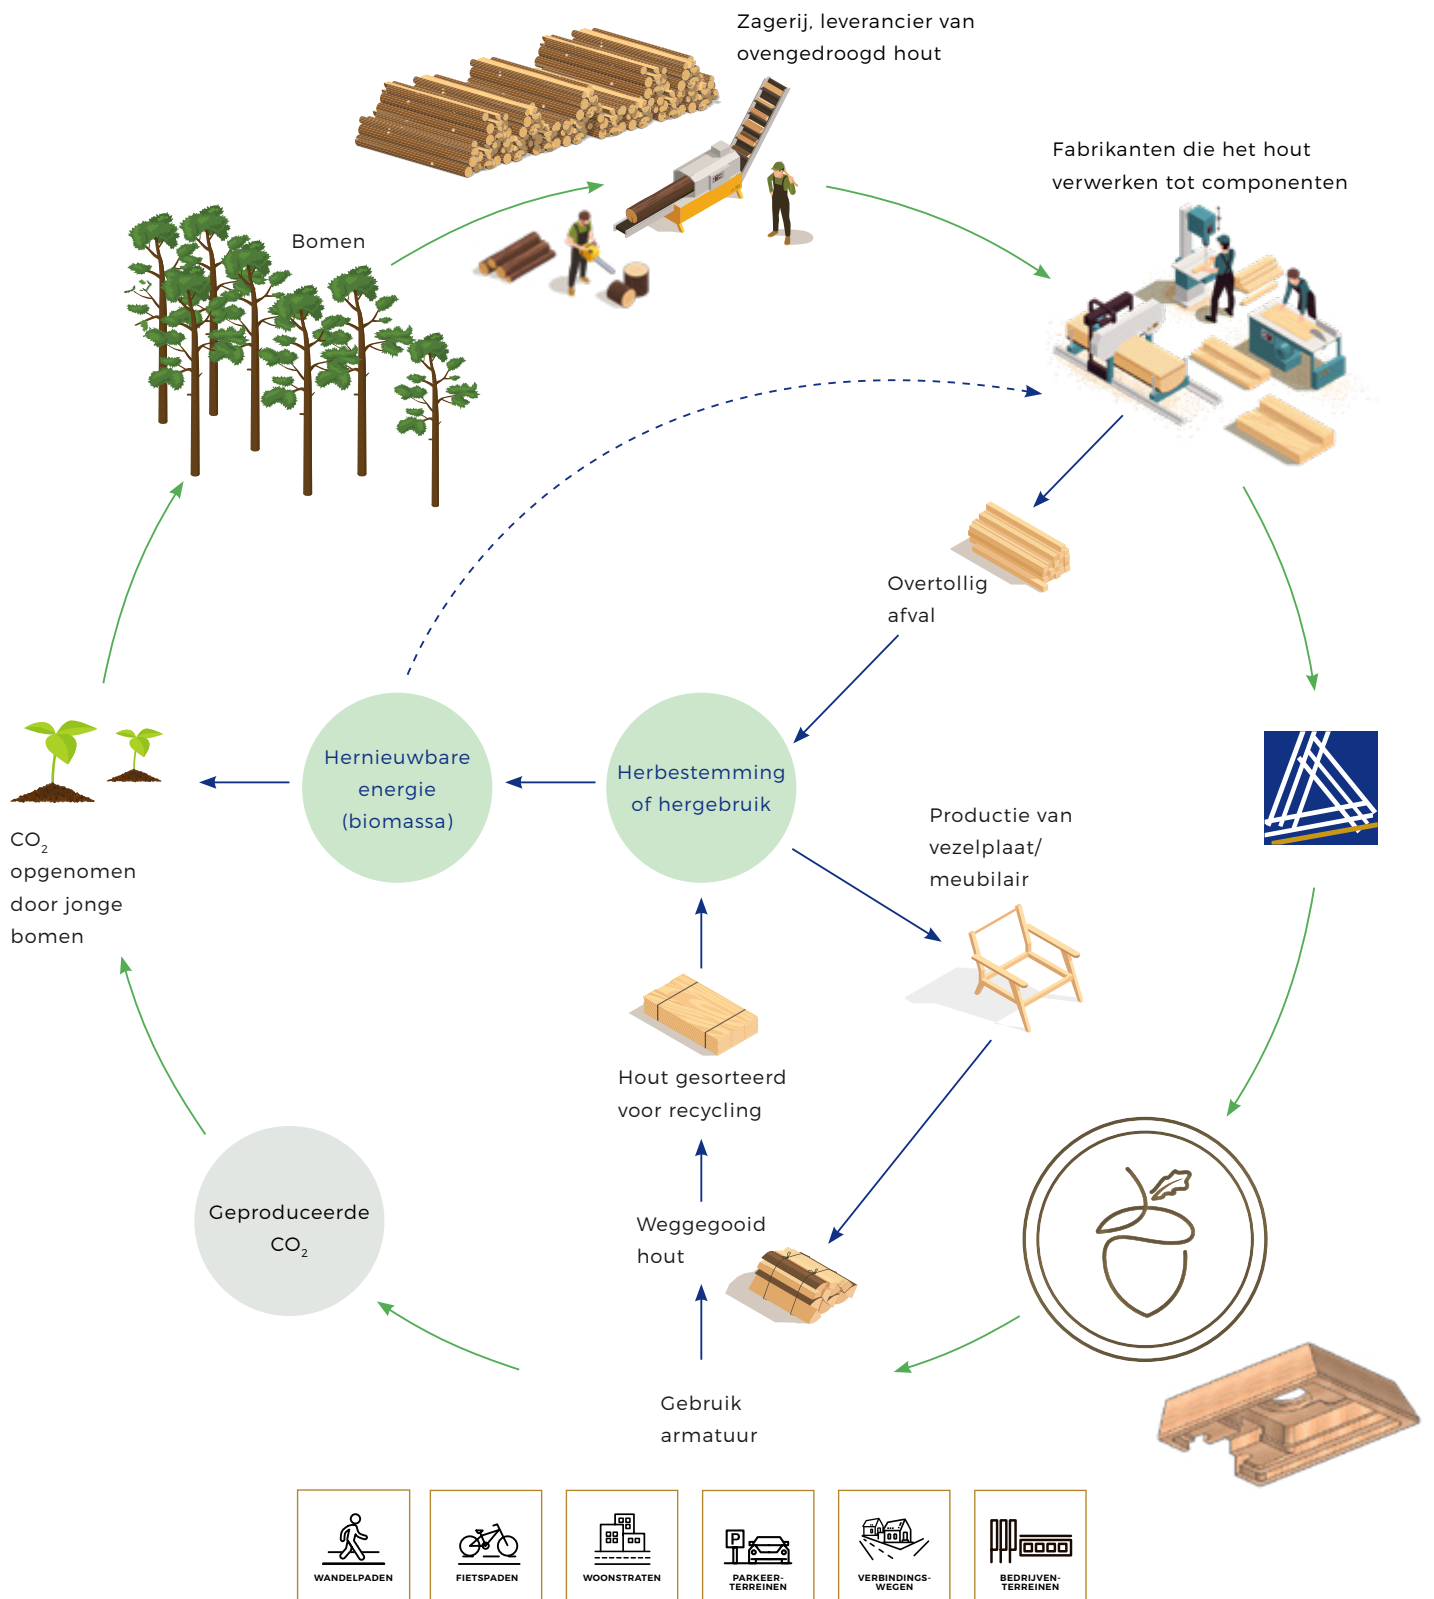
Zagerij, leverancier van ovengedroogd hout

Fabrikanten die het hout verwerken tot componenten

Bomen

Overtollig afval

Hernieuwbare energie (biomassa)

Herbestemming of hergebruik

Productie van vezelplaat/ meubilair

$CO_2$ opgenomen door jonge bomen

Hout gesorteerd voor recycling

Geproduceerde $CO_2$

Weggegooid hout

Gebruik armatuur

WANDELPADEN

FIETSPADEN

WOONSTRATEN

PARKEERTERREINEN

VERBINDINGSWEGEN

BEDRIJVENTERREINEN